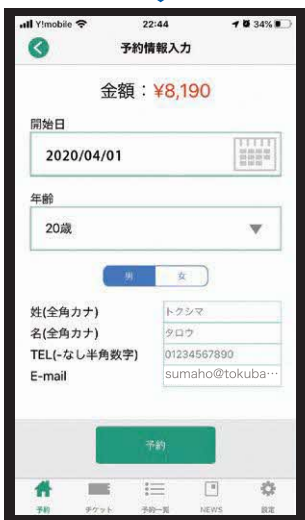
Y!mobile 22:44 34%

予約情報入力

金額：¥8,190

開始日

2020/04/01

年齢

20歳

男 女

姓(全角カナ) トクシマ

名(全角カナ) タロウ

TEL(-なし半角数字) 01234567890

E-mail sumaho@tokuba···

予約

予約 チケット 予約一覧 NEWS 設定